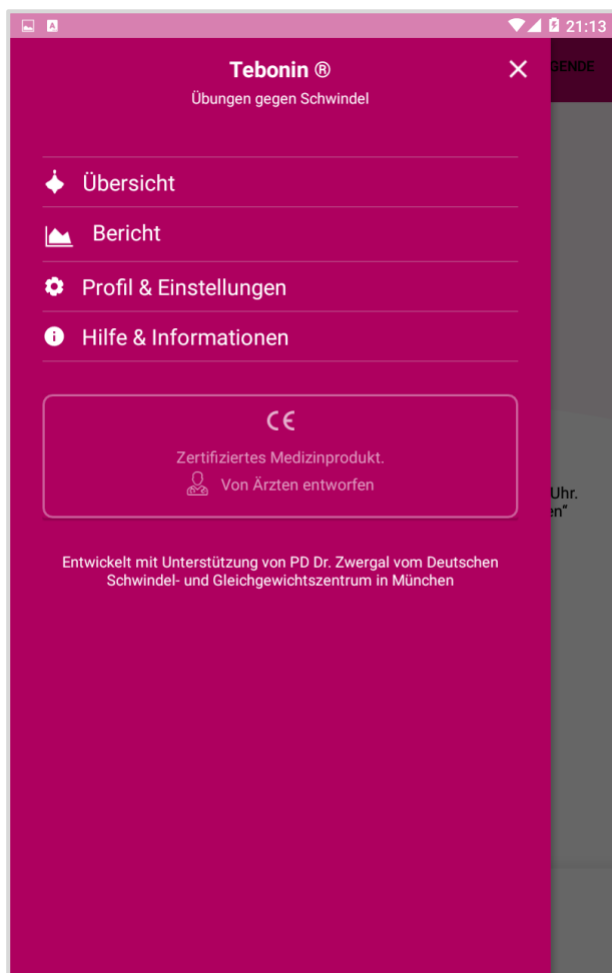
21:13

Tebonin ®
Übungen gegen Schwindel

×

GENDE

Übersicht

Bericht

Profil & Einstellungen

Hilfe & Informationen

CE

Zertifiziertes Medizinprodukt.

Von Ärzten entworfen

Uhr.
en“

Entwickelt mit Unterstützung von PD Dr. Zwergal vom Deutschen Schwindel- und Gleichgewichtszentrum in München